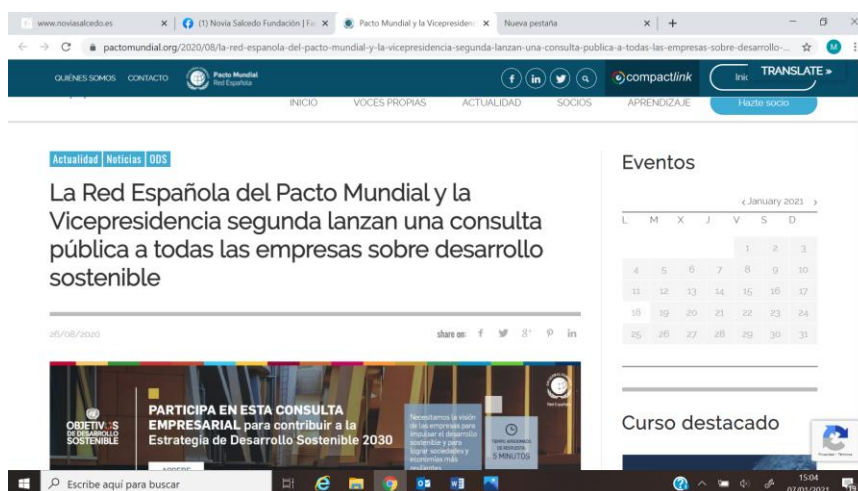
www.noviasalcedo.es × (1) Novia Salcedo Fundación | Fa × Pacto Mundial y la Vicepresiden × Nueva pestaña × +

pactomundial.org/2020/08/la-red-espanola-del-pacto-mundial-y-la-vicepresidencia-segunda-lanzan-una-consulta-publica-a-todas-las-empresas-sobre-desarrollo-...

QUIÉNES SOMOS CONTACTO Pacto Mundial Red Española compactlink Inic TRANSLATE »

INICIO VOCES PROPIAS ACTUALIDAD SOCIOS APRENDIZAJE Hazte socio

Actualidad Noticias ODS

La Red Española del Pacto Mundial y la Vicepresidencia segunda lanzan una consulta pública a todas las empresas sobre desarrollo sostenible

26/08/2020 share on:

OBJETIVOS DE DESARROLLO SOSTENIBLE

PARTICIPA EN ESTA CONSULTA EMPRESARIAL para contribuir a la Estrategia de Desarrollo Sostenible 2030

Necesitamos la visión de las empresas para impulsar el desarrollo sostenible y para lograr sociedades y economías más resilientes

TIEMPO APROXIMADO DE RESPUESTA 5 MINUTOS

Eventos

‹ January 2021 ›

| L | M | X | J | V | S | D |
|---|---|---|---|---|---|---|
| | | | | 1 | 2 | 3 |
| 4 | 5 | 6 | 7 | 8 | 9 | 10 |
| 11 | 12 | 13 | 14 | 15 | 16 | 17 |
| 18 | 19 | 20 | 21 | 22 | 23 | 24 |
| 25 | 26 | 27 | 28 | 29 | 30 | 31 |

Curso destacado

Escribe aquí para buscar

15:04 07/01/2021